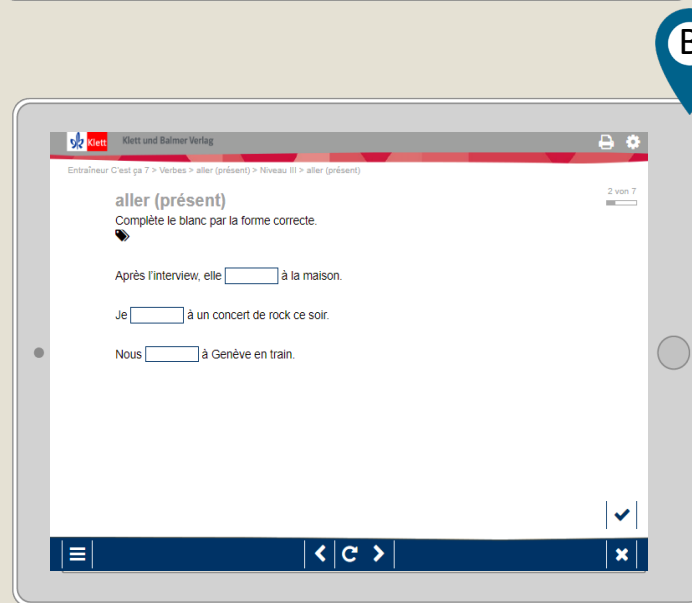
B

Klett

Klett und Balmer Verlag

Entraîneur C'est ça 7 > Verbes > aller (présent) > Niveau III > aller (présent)

2 von 7

aller (présent)

Complète le blanc par la forme correcte.

Après l'interview, elle [ ] à la maison.

Je [ ] à un concert de rock ce soir.

Nous [ ] à Genève en train.